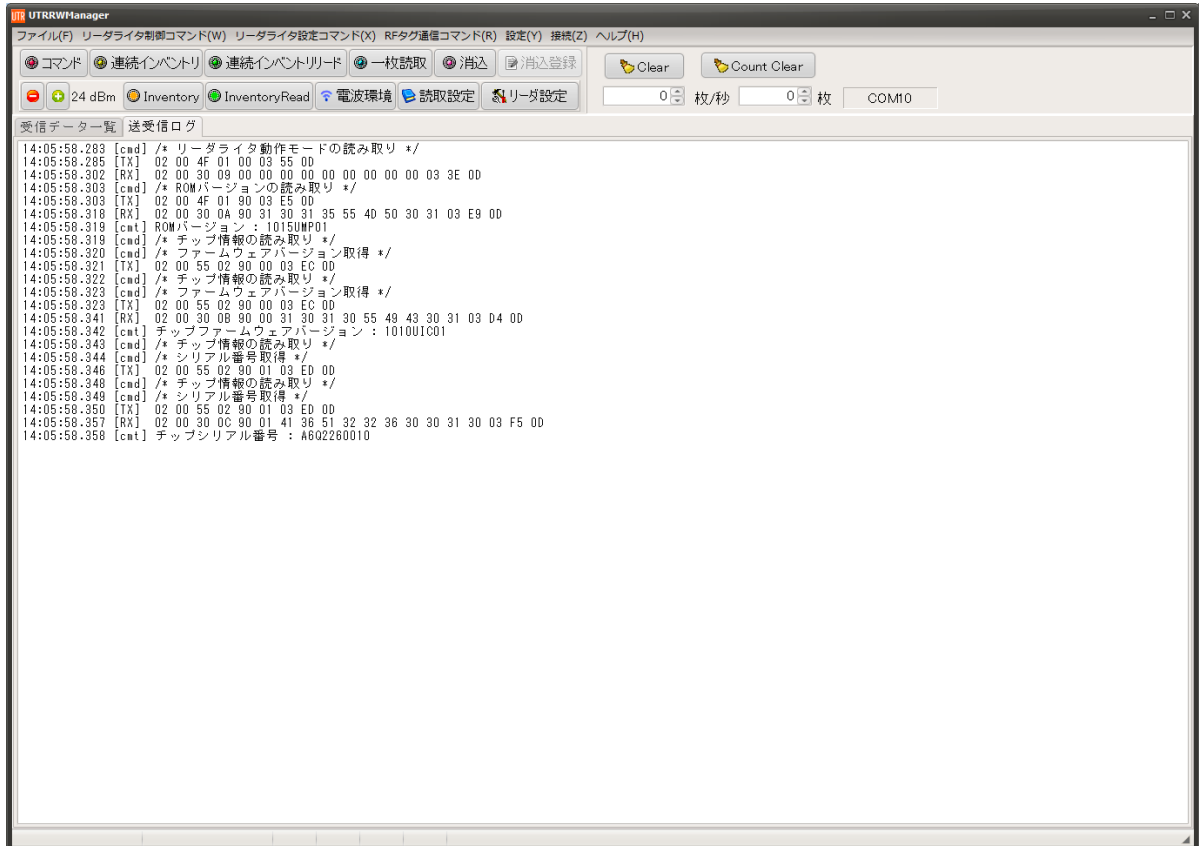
UTRRWManager

ファイル(F) リーダライタ制御コマンド(W) リーダライタ設定コマンド(X) RFタグ通信コマンド(R) 設定(Y) 接続(Z) ヘルプ(H)

コマンド 連続インベントリ 連続インベントリリード 一枚読取 消込 消込登録 Clear Count Clear

24 dBm Inventory InventoryRead 電波環境 読取設定 リーダ設定 0 枚/秒 0 枚 COM10

受信データ一覧 送受信ログ

14:05:58.283 [cmd] /* リーダライタ動作モードの読み取り */
14:05:58.285 [TX] 02 00 4F 01 00 03 55 0D
14:05:58.302 [RX] 02 00 30 09 00 00 00 00 00 00 00 00 03 3E 0D
14:05:58.303 [cmd] /* ROMバージョンの読み取り */
14:05:58.303 [TX] 02 00 4F 01 90 03 E5 0D
14:05:58.318 [RX] 02 00 30 0A 90 31 30 31 35 55 4D 50 30 31 03 E9 0D
14:05:58.319 [cmt] ROMバージョン : 1015UMP01
14:05:58.319 [cmd] /* チップ情報の読み取り */
14:05:58.320 [cmd] /* ファームウェアバージョン取得 */
14:05:58.321 [TX] 02 00 55 02 90 00 03 EC 0D
14:05:58.322 [cmd] /* チップ情報の読み取り */
14:05:58.323 [cmd] /* ファームウェアバージョン取得 */
14:05:58.323 [TX] 02 00 55 02 90 00 03 EC 0D
14:05:58.341 [RX] 02 00 30 0B 90 00 31 30 31 30 55 49 43 30 31 03 D4 0D
14:05:58.342 [cmt] チップファームウェアバージョン : 1010UIC01
14:05:58.343 [cmd] /* チップ情報の読み取り */
14:05:58.344 [cmd] /* シリアル番号取得 */
14:05:58.346 [TX] 02 00 55 02 90 01 03 ED 0D
14:05:58.348 [cmd] /* チップ情報の読み取り */
14:05:58.349 [cmd] /* シリアル番号取得 */
14:05:58.350 [TX] 02 00 55 02 90 01 03 ED 0D
14:05:58.357 [RX] 02 00 30 0C 90 01 41 36 51 32 32 36 30 30 31 30 03 F5 0D
14:05:58.358 [cmt] チップシリアル番号 : A6Q2260010